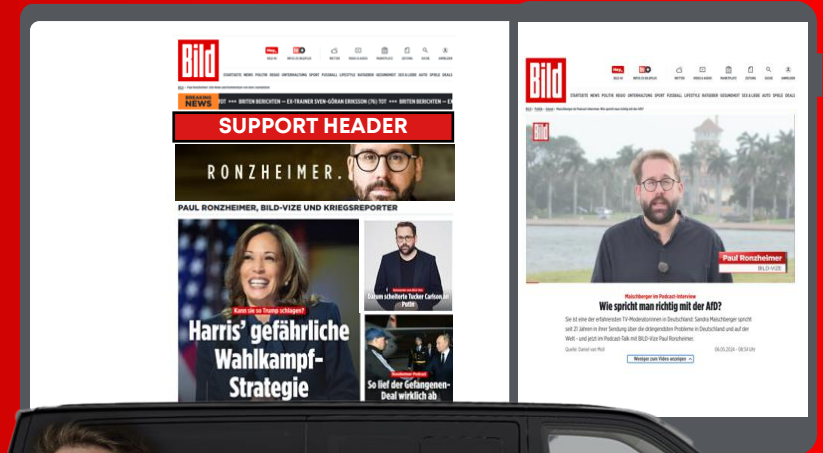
BILD

STARTSEITE NEWS POLITIK REGIO UNTERHALTUNG SPORT FUSSBALL LIFESTYLE RATGEBER GESUNDHEIT SEX & LIEBE AUTO SPIELE DEALS

BREAKING NEWS

+++ BRITEN BERICHTEN — EX-TRAINER SVEN-GÖRAN ERIKSSON (76) TOT +++ BRITEN BERICHTEN

SUPPORT HEADER

RONZHEIMER.

PAUL RONZHEIMER, BILD-VIZE UND KRIEGSREPORTER

Kann sie es Trump schlagen?

Harris' gefährliche Wahlkampf-Strategie

Darum scheiterte Tucker Carlson an Putin

So lief der Gefangenen-Deal wirklich ab

BILD

STARTSEITE NEWS POLITIK REGIO UNTERHALTUNG SPORT FUSSBALL LIFESTYLE RATGEBER GESUNDHEIT SEX & LIEBE AUTO SPIELE DEALS

Paul Ronzheimer
BILD-VIZE

Maischberger im Podcast-Interview

Wie spricht man richtig mit der AfD?

Sie ist eine der erfahrensten TV-Moderatorinnen in Deutschland: Sandra Maischberger spricht seit 21 Jahren in ihrer Sendung über die drängendsten Probleme in Deutschland und auf der Welt – und jetzt im Podcast-Talk mit BILD-Vize Paul Ronzheimer.

Weniger zum Video anzeigen